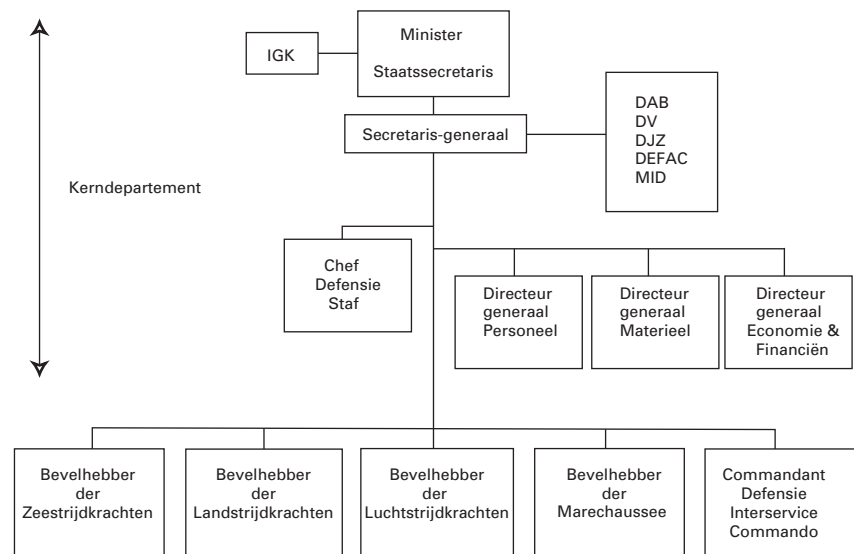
Kerndepartement

IGK

Minister

Staatssecretaris

DAB
DV
DJZ
DEFAC
MID

Secretaris-generaal

Chef Defensie Staf

Directeur generaal Personeel

Directeur generaal Materieel

Directeur generaal Economie & Financiën

Bevelhebber der Zeestrijdkrachten

Bevelhebber der Landstrijdkrachten

Bevelhebber der Luchtstrijdkrachten

Bevelhebber der Marechaussee

Commandant Defensie Interservice Commando